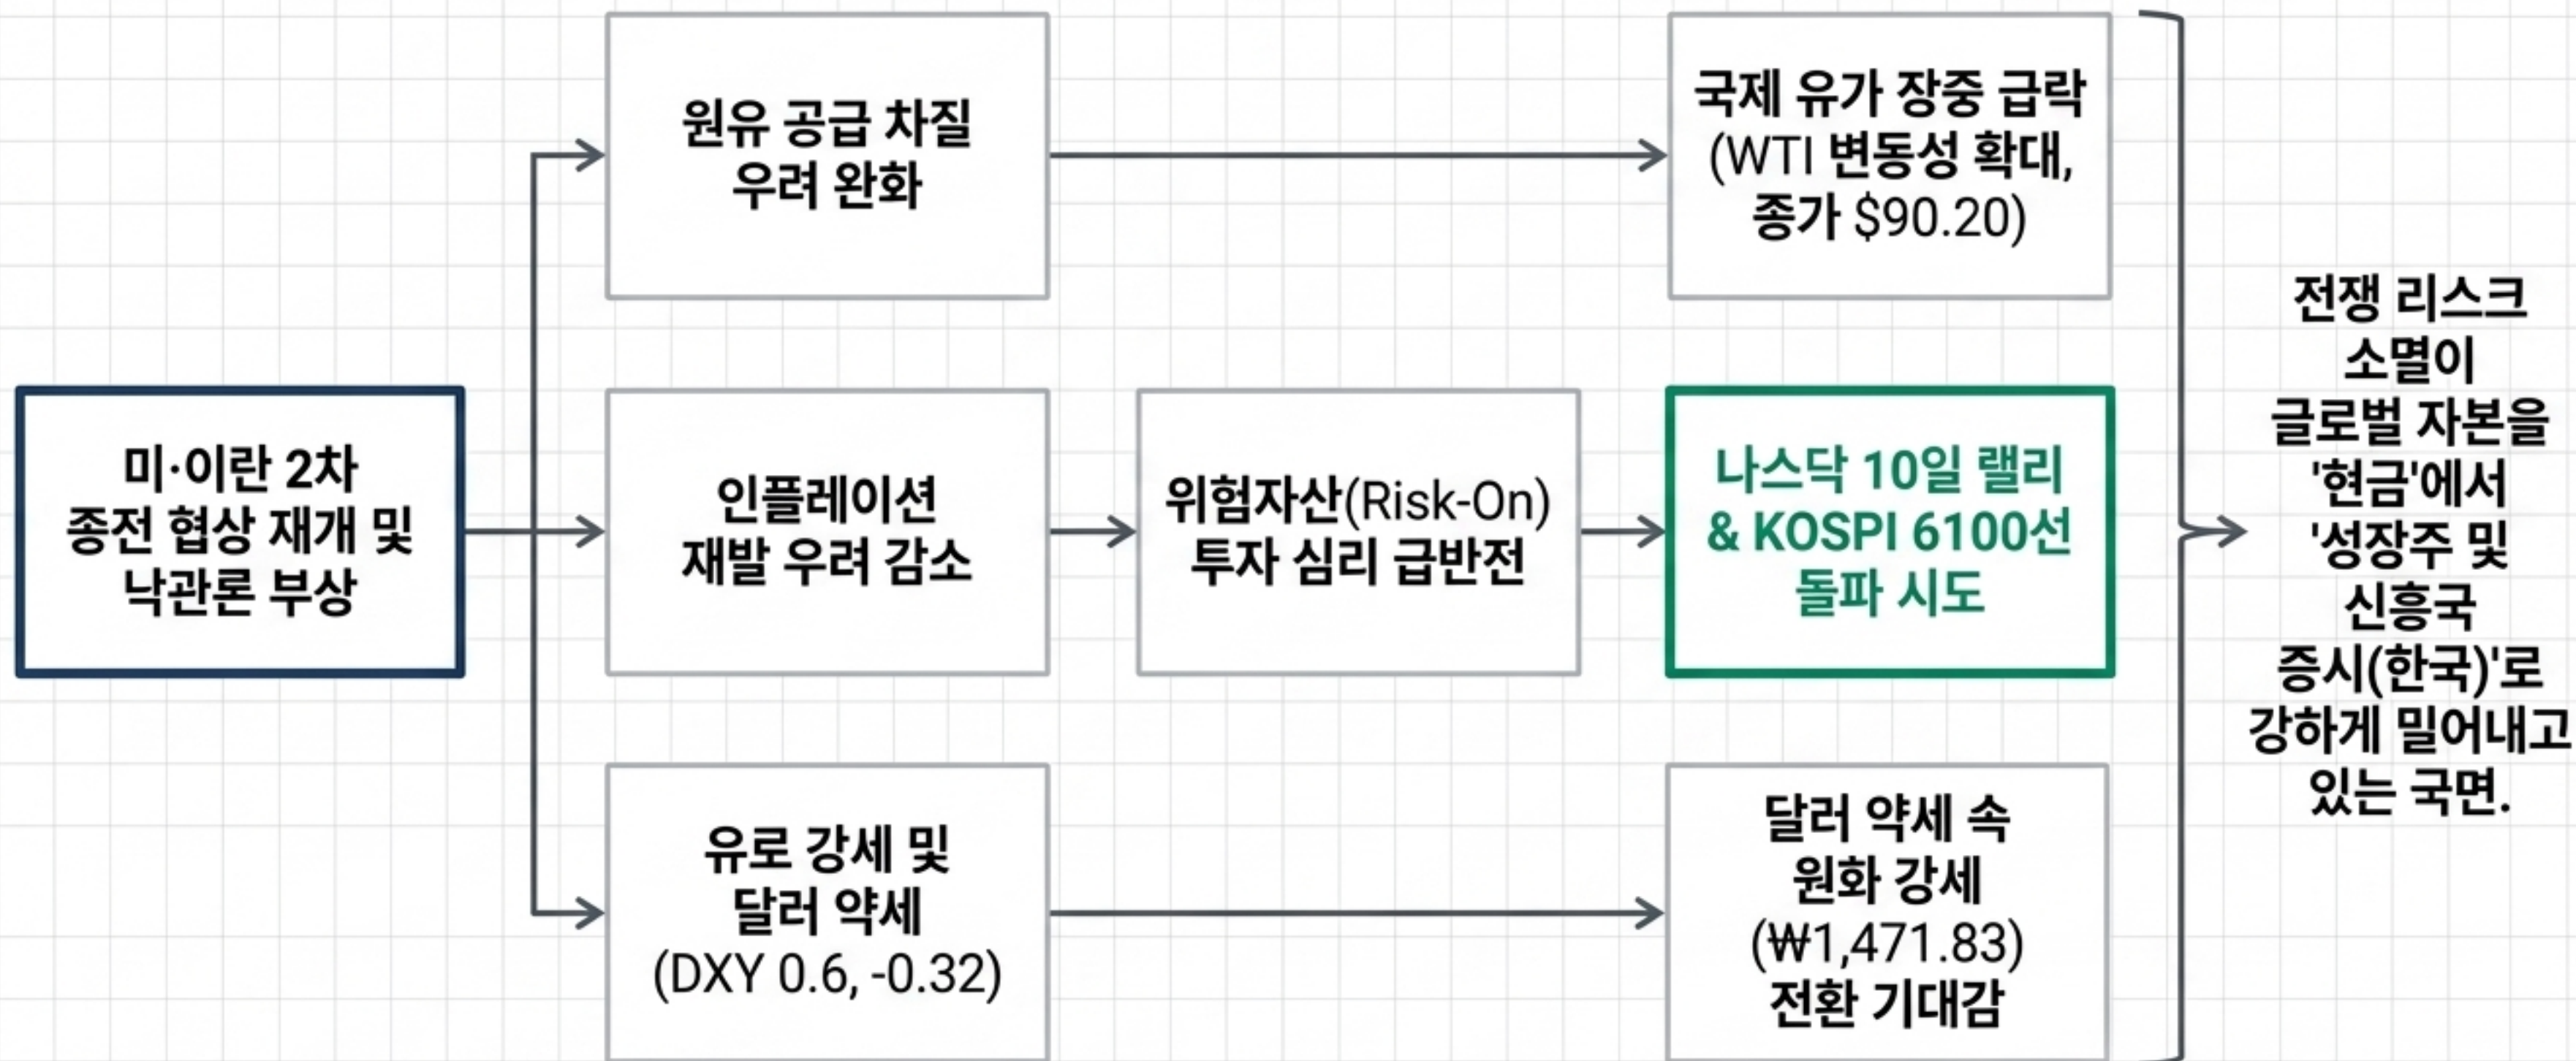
미·이란 2차 종전 협상 재개 및 낙관론 부상

원유 공급 차질 우려 완화

국제 유가 장중 급락 (WTI 변동성 확대, 종가 $90.20)

인플레이션 재발 우려 감소

위험자산(Risk-On) 투자 심리 급반전

나스닥 10일 랠리 & KOSPI 6100선 돌파 시도

유로 강세 및 달러 약세 (DXY 0.6, -0.32)

달러 약세 속 원화 강세 (₩1,471.83) 전환 기대감

전쟁 리스크 소멸이 글로벌 자본을 '현금'에서 '성장주 및 신흥국 증시(한국)'로 강하게 밀어내고 있는 국면.